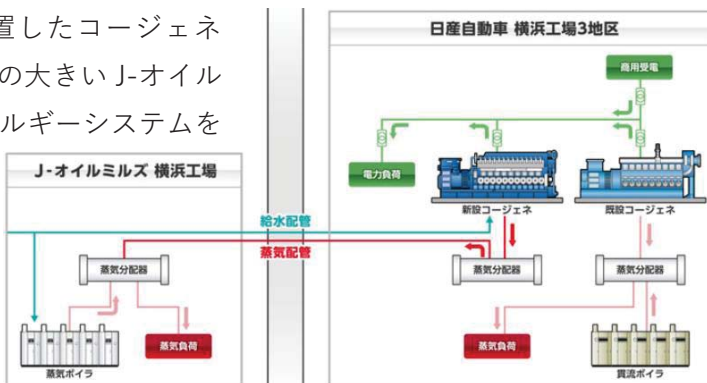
置したコージェネ
の大きい J-オイル
ルギーシステムを

日産自動車 横浜工場3地区

商用受電

電力負荷

新設コージェネ

既設コージェネ

J-オイルミルズ 横浜工場

給水配管

蒸気配管

蒸気分配器

蒸気分配器

蒸気分配器

蒸気負荷

蒸気負荷

蒸気ボイラ

貫流ボイラ